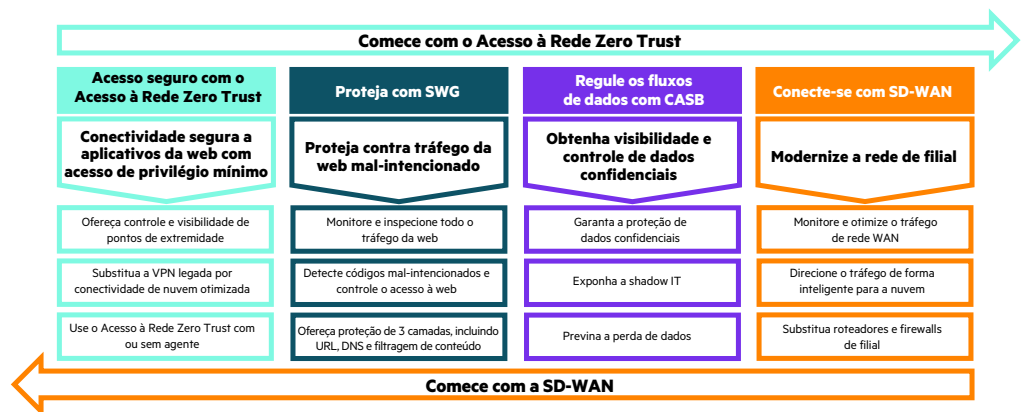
Comece com o Acesso à Rede Zero Trust

Acesso seguro com o Acesso à Rede Zero Trust

Conectividade segura a aplicativos da web com acesso de privilégio mínimo

Ofereça controle e visibilidade de pontos de extremidade

Substitua a VPN legada por conectividade de nuvem otimizada

Use o Acesso à Rede Zero Trust com ou sem agente

Proteja com SWG

Proteja contra tráfego da web mal-intencionado

Monitore e inspecione todo o tráfego da web

Detecte códigos mal-intencionados e controle o acesso à web

Ofereça proteção de 3 camadas, incluindo URL, DNS e filtragem de conteúdo

Regule os fluxos de dados com CASB

Obtenha visibilidade e controle de dados confidenciais

Garanta a proteção de dados confidenciais

Exponha a shadow IT

Previna a perda de dados

Conecte-se com SD-WAN

Modernize a rede de filial

Monitore e otimize o tráfego de rede WAN

Direcione o tráfego de forma inteligente para a nuvem

Substitua roteadores e firewalls de filial

Comece com a SD-WAN